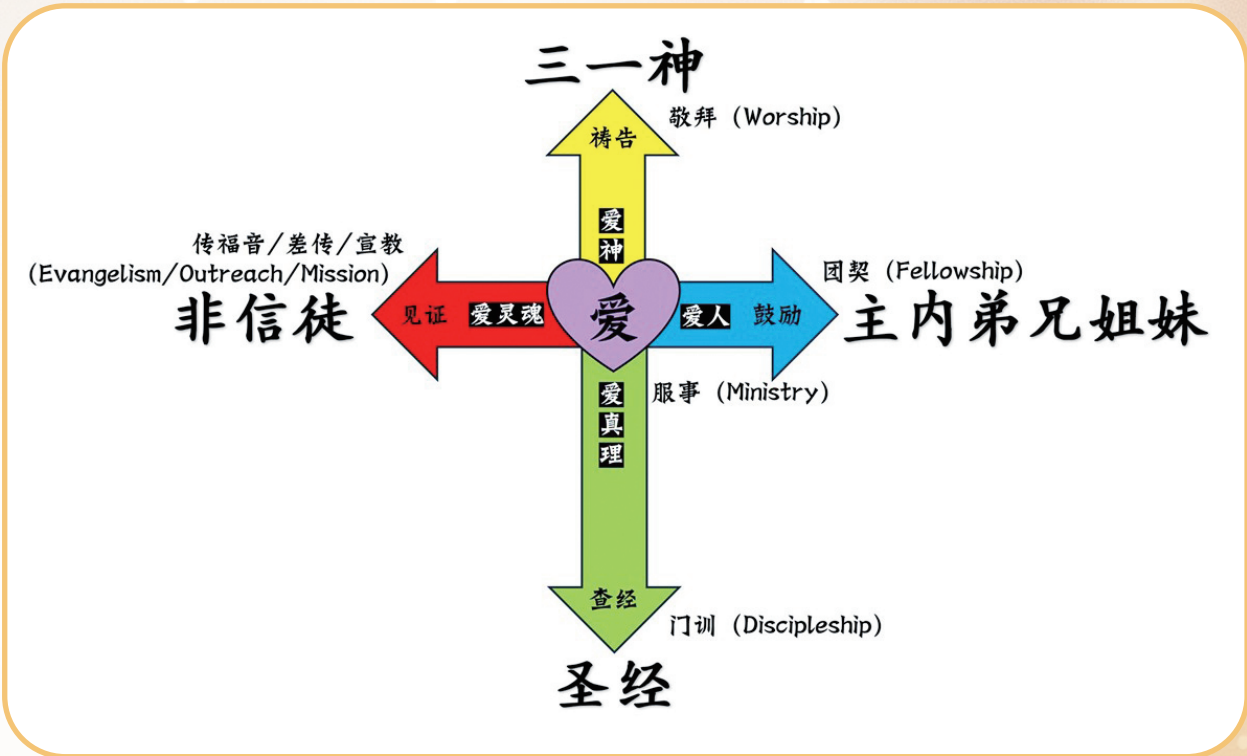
三一神

祷告

敬拜（Worship）

爱神

传福音/差传/宣教
(Evangelism/Outreach/Mission)

团契（Fellowship）

非信徒

见证

爱灵魂

爱

爱人

鼓励

主内弟兄姐妹

爱真理

服事（Ministry）

查经

门训（Discipleship）

圣经